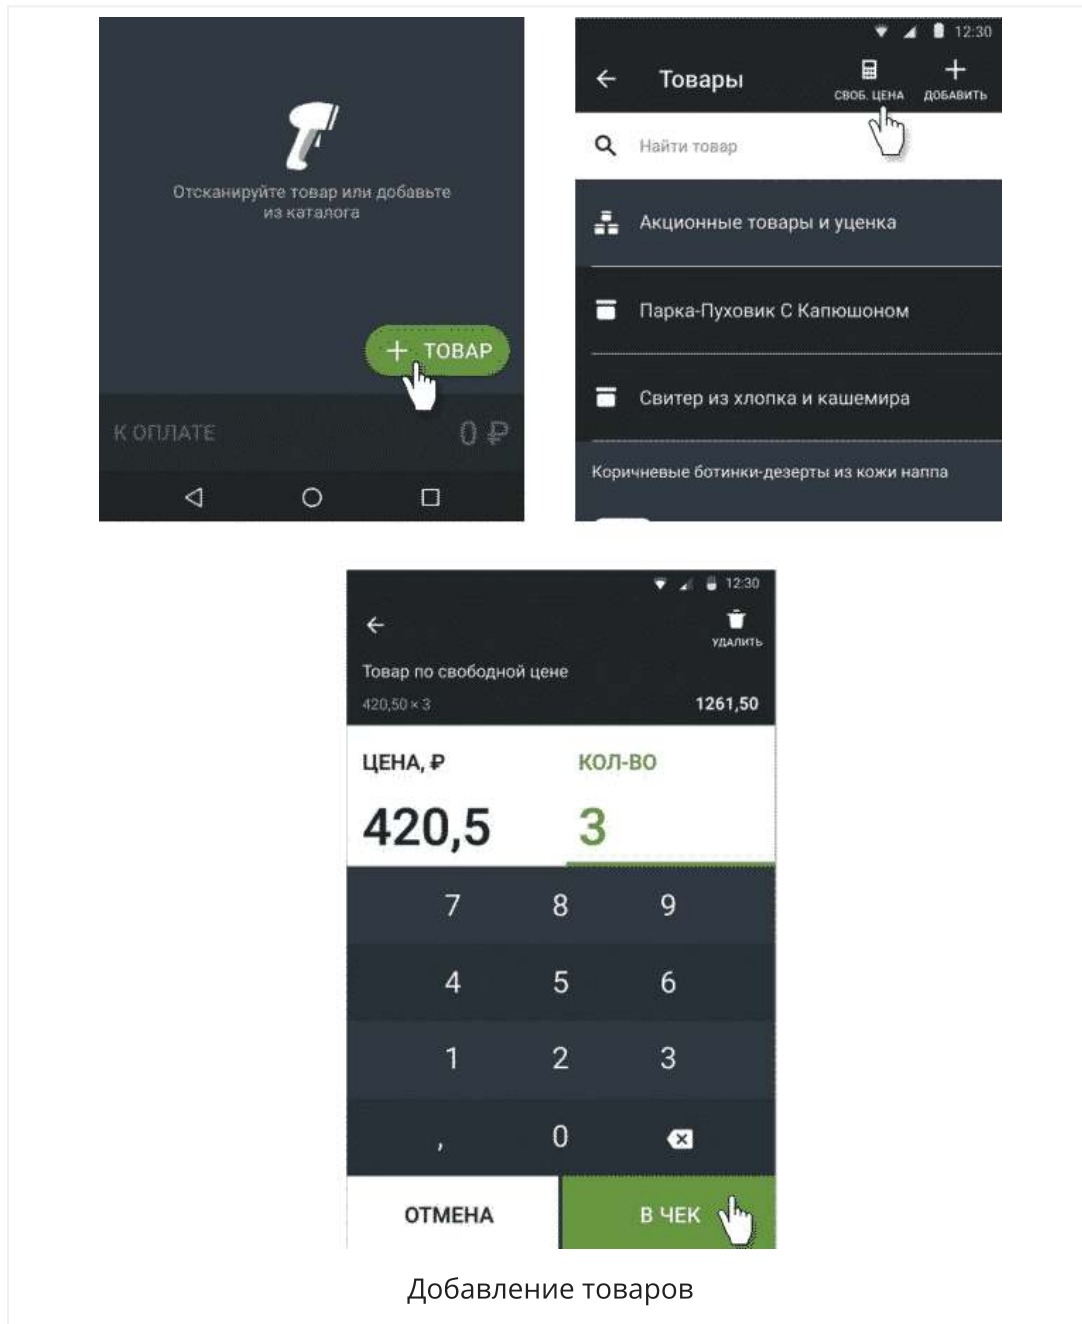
Отсканируйте товар или добавьте из каталога

+ ТОВАР

К ОПЛАТЕ 0 ₽

12:30

Товары

СВОБ. ЦЕНА ДОБАВИТЬ

Найти товар

Акционные товары и уценка

Парка-Пуховик С Капюшоном

Свитер из хлопка и кашемира

Коричневые ботинки-дезерты из кожи наппа

12:30

УДАЛИТЬ

Товар по свободной цене

420,50 × 3 1261,50

ЦЕНА, ₽ КОЛ-ВО

420,5 3

| 7 | 8 | 9 |
|---|---|---|
| 4 | 5 | 6 |
| 1 | 2 | 3 |
| , | 0 | |

ОТМЕНА В ЧЕК

Добавление товаров